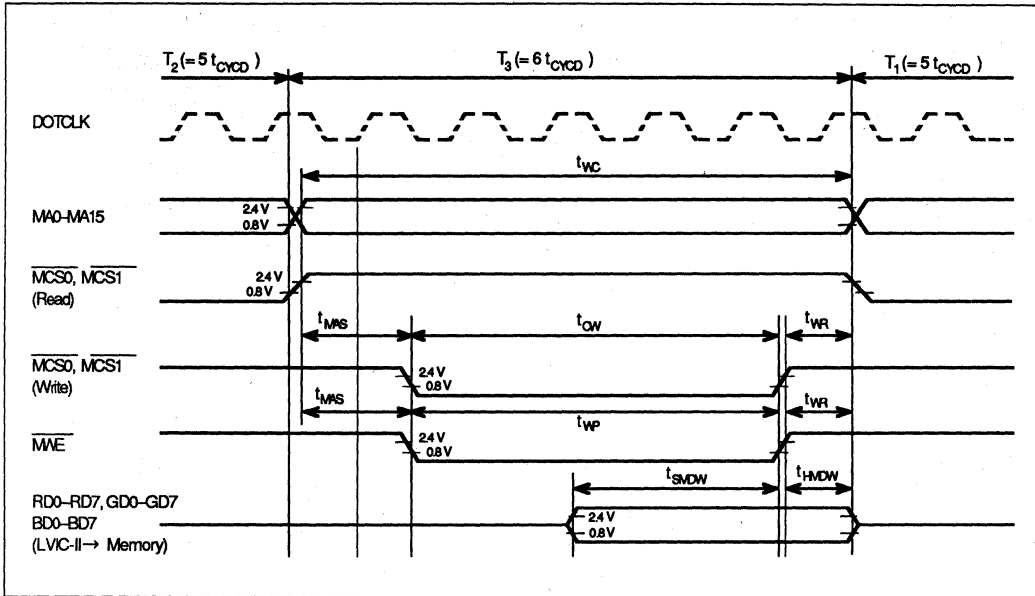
$T_2 (= 5\,t_{CYCD})$

$T_3 (= 6\,t_{CYCD})$

$T_1 (= 5\,t_{CYCD})$

DOTCLK

$t_{WC}$

MA0–MA15

2.4 V
0.8 V

$\overline{MCS0}$, $\overline{MCS1}$
(Read)

2.4 V
0.8 V

$t_{MAS}$

$t_{CW}$

$t_{WR}$

$\overline{MCS0}$, $\overline{MCS1}$
(Write)

2.4 V
0.8 V

$t_{MAS}$

$t_{WP}$

$t_{WR}$

$\overline{MWE}$

2.4 V
0.8 V

$t_{SMDW}$

$t_{HMDW}$

RD0–RD7, GD0–GD7
BD0–BD7
(LVIC-II→ Memory)

2.4 V
0.8 V